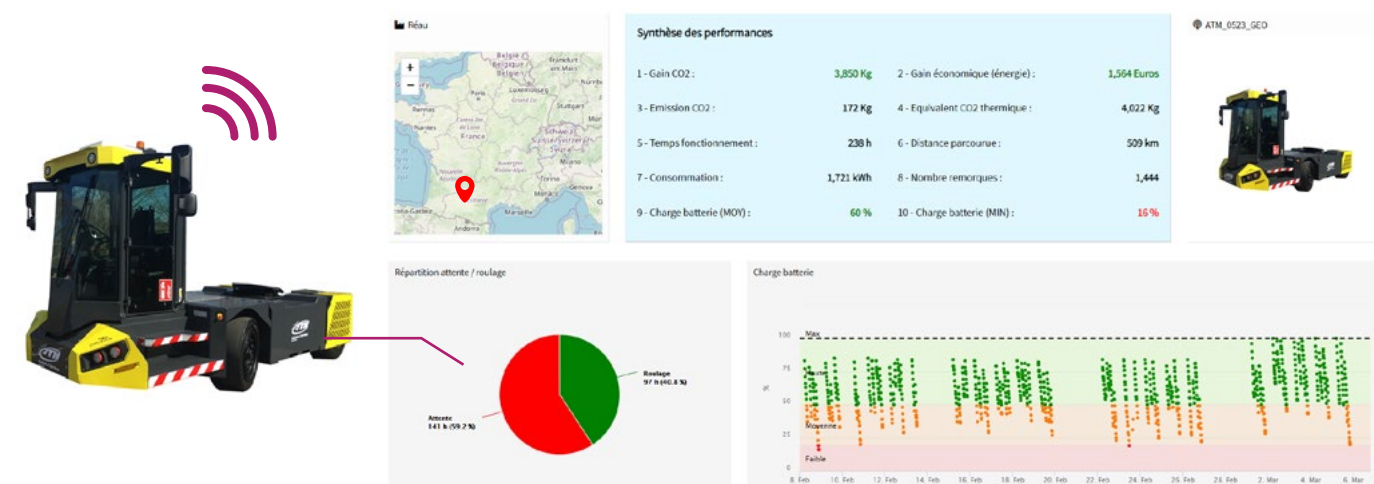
Réau

+
−

België Belgique
Frankfurt am Main
Luxembourg
Stuttgart
Paris
Nantes
France
Schweiz Suisse Svizzera
Milano
Genova
Marseille
Andorra

Synthèse des performances

| | | | |
|---|---|---|---|
| 1 - Gain CO2 : | 3,850 Kg | 2 - Gain économique (énergie) : | 1,564 Euros |
| 3 - Emission CO2 : | 172 Kg | 4 - Equivalent CO2 thermique : | 4,022 Kg |
| 5 - Temps fonctionnement : | 238 h | 6 - Distance parcourue : | 509 km |
| 7 - Consommation : | 1,721 kWh | 8 - Nombre remorques : | 1,444 |
| 9 - Charge batterie (MOY) : | 60 % | 10 - Charge batterie (MIN) : | 16 % |

ATM_0523_GEO

Répartition attente / roulage

Roulage
97 h (40.8 %)

Attente
141 h (59.2 %)

Charge batterie

100
75
50
25
0
%

Max
Haute
Moyenne
Faible

8. Feb
10. Feb
12. Feb
14. Feb
16. Feb
18. Feb
20. Feb
22. Feb
24. Feb
26. Feb
28. Feb
2. Mar
4. Mar
6. Mar